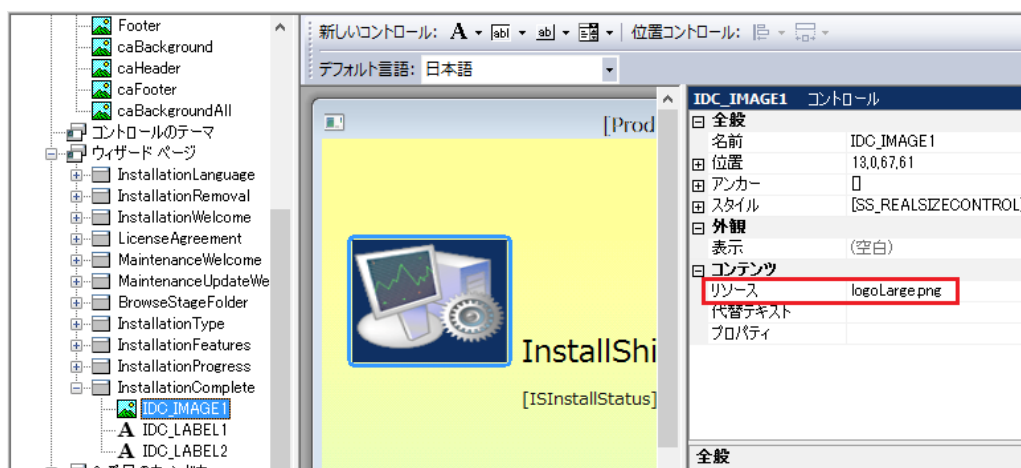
Footer
caBackground
caHeader
caFooter
caBackgroundAll
コントロールのテーマ
ウィザード ページ
InstallationLanguage
InstallationRemoval
InstallationWelcome
LicenseAgreement
MaintenanceWelcome
MaintenanceUpdateWe
BrowseStageFolder
InstallationType
InstallationFeatures
InstallationProgress
InstallationComplete
IDC_IMAGE1
IDC_LABEL1
IDC_LABEL2

新しいコントロール: A abl ab | 位置コントロール:
デフォルト言語: 日本語

[Prod
InstallShi
[ISInstallStatus]

IDC_IMAGE1 コントロール

| | |
|---|---|
| 全般 | |
| 名前 | IDC_IMAGE1 |
| 位置 | 13,0,67,61 |
| アンカー | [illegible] |
| スタイル | [SS_REALSIZECONTROL |
| 外観 | |
| 表示 | (空白) |
| コンテンツ | |
| リソース | logoLarge.png |
| 代替テキスト | |
| プロパティ | |

全般